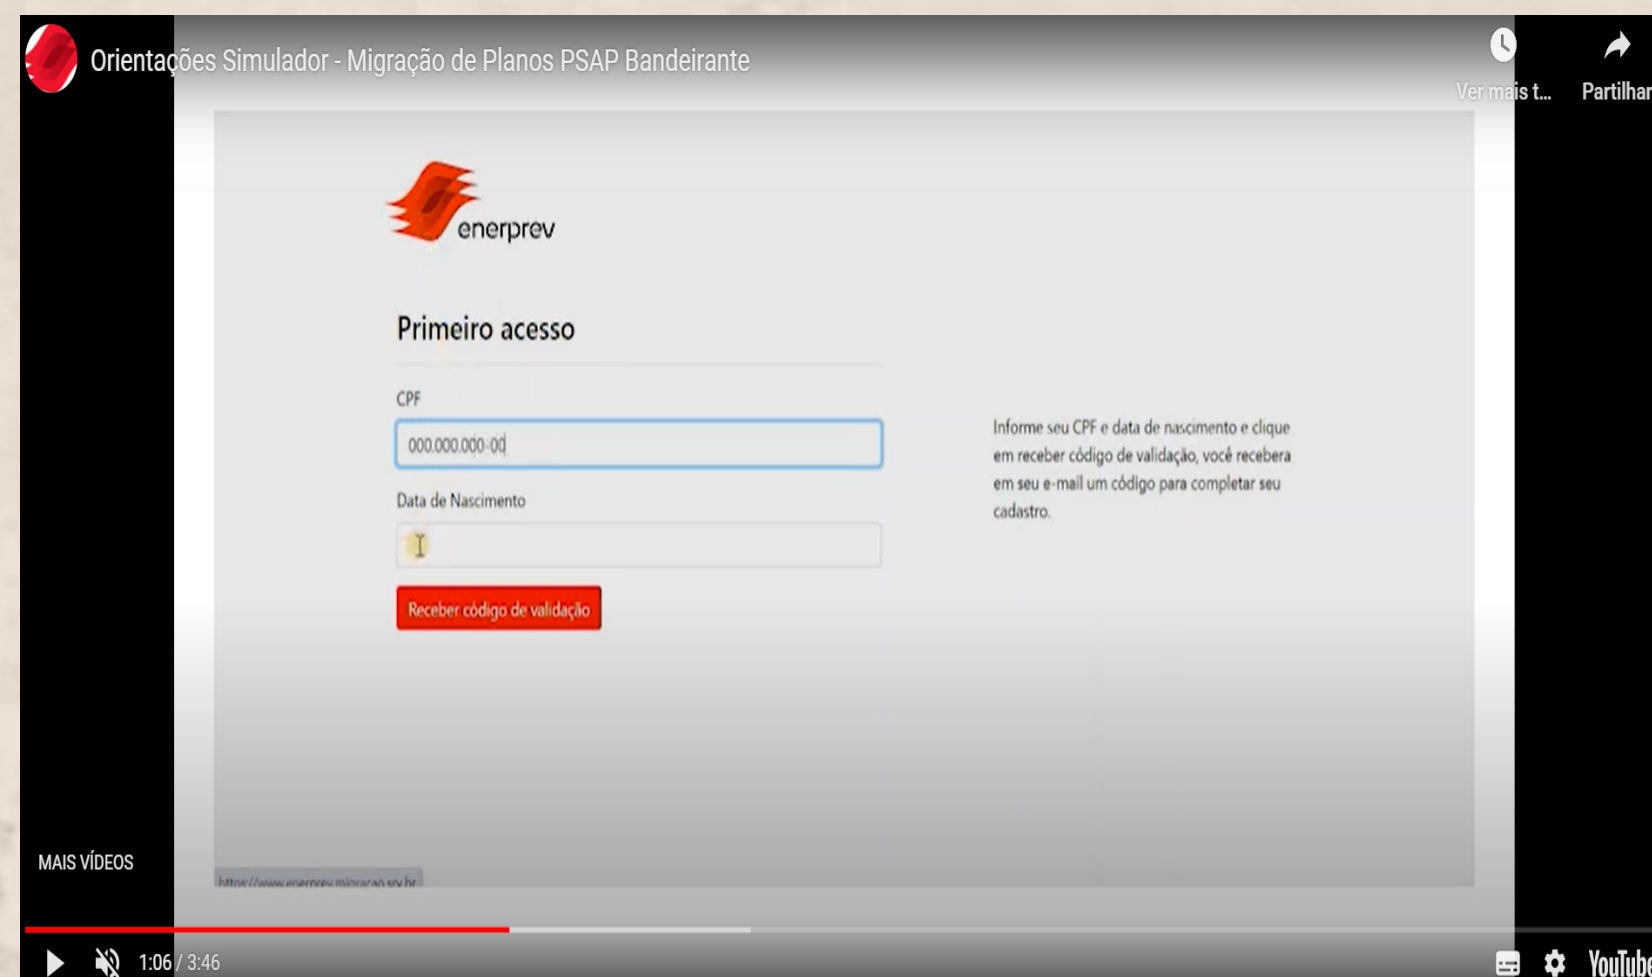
Orientações Simulador - Migração de Planos PSAP Bandeirante

Ver mais t...

Partilhar

enerprev

Primeiro acesso

CPF

000.000.000-00

Data de Nascimento

Receber código de validação

Informe seu CPF e data de nascimento e clique em receber código de validação, você recebera em seu e-mail um código para completar seu cadastro.

MAIS VÍDEOS

https://www.enerprev.migracao.srv.br

1:06 / 3:46

YouTube